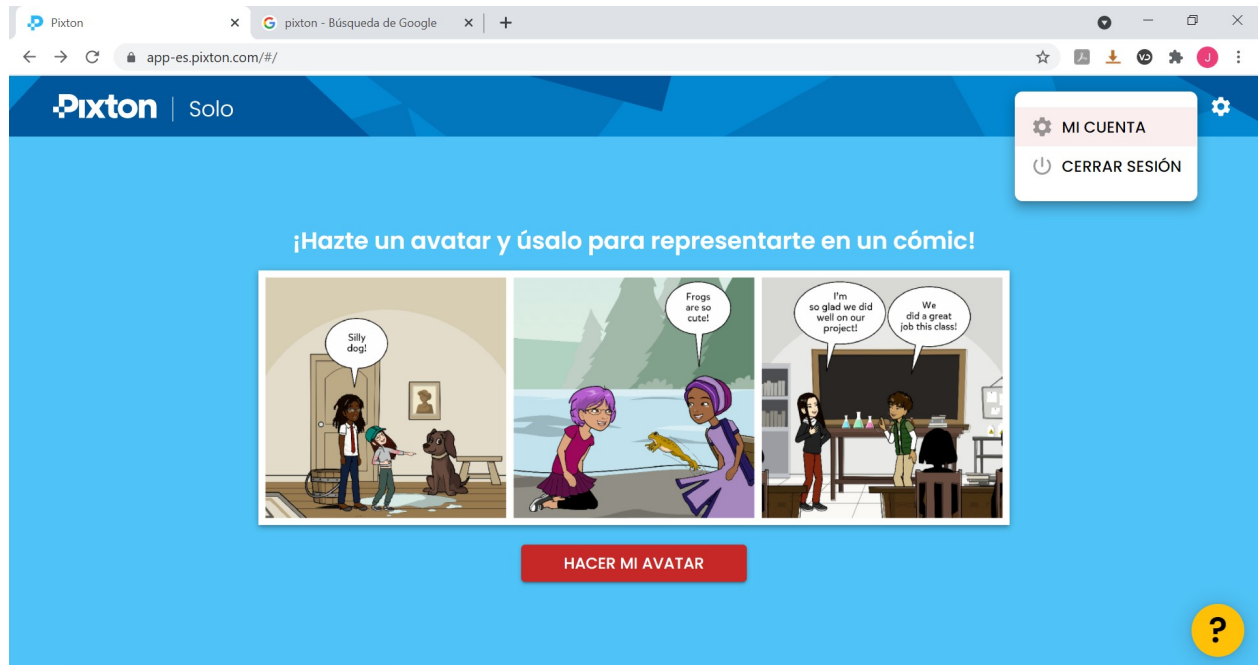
Pixton
pixton - Búsqueda de Google
app-es.pixton.com/#/

Pixton | Solo

MI CUENTA
CERRAR SESIÓN

¡Hazte un avatar y úsalo para representarte en un cómic!

Silly dog!

Frogs are so cute!

I'm so glad we did well on our project!

We did a great job this class!

HACER MI AVATAR

?